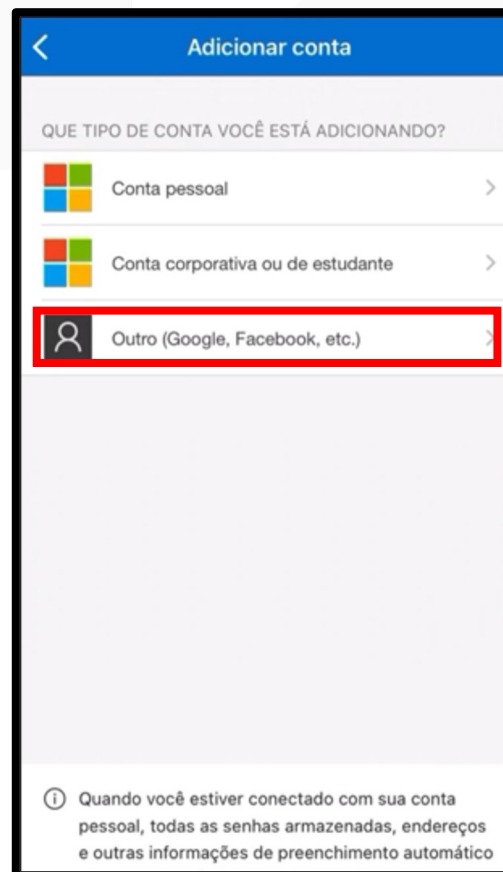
Adicionar conta

QUE TIPO DE CONTA VOCÊ ESTÁ ADICIONANDO?

Conta pessoal

Conta corporativa ou de estudante

Outro (Google, Facebook, etc.)

Quando você estiver conectado com sua conta pessoal, todas as senhas armazenadas, endereços e outras informações de preenchimento automático